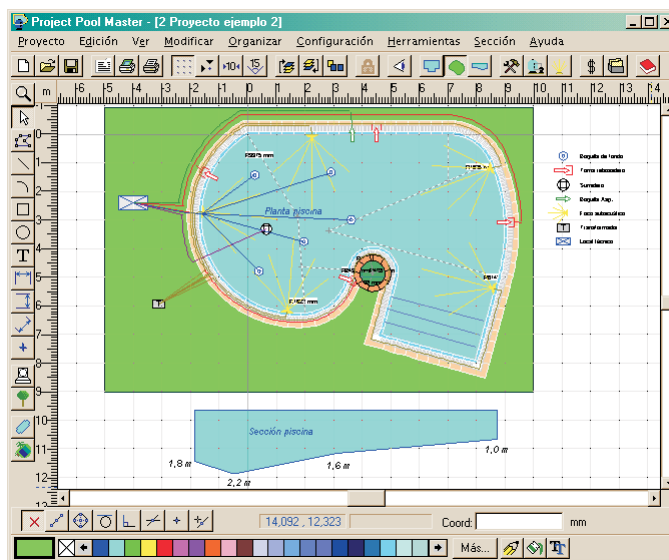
Project Pool Master - [2 Proyecto ejemplo 2]

Proyecto Edición Ver Modificar Organizar Configuración Herramientas Sección Ayuda

m

-7 -6 -5 -4 -3 -2 -1 0 1 2 3 4 5 6 7 8 9 10 11 12 13

0
1
2
3
4
5
6
7
8
9
10
11
12

Planta piscina

Boquilla de fondo
Toma rebosadero
Sumidero
Boquilla Asp.
Foco subacuático
Transformador
Local técnico

Sección piscina

1,8 m
1,6 m
1,0 m
2,2 m

14,092 , 12,323

Coord:

mm

Más...